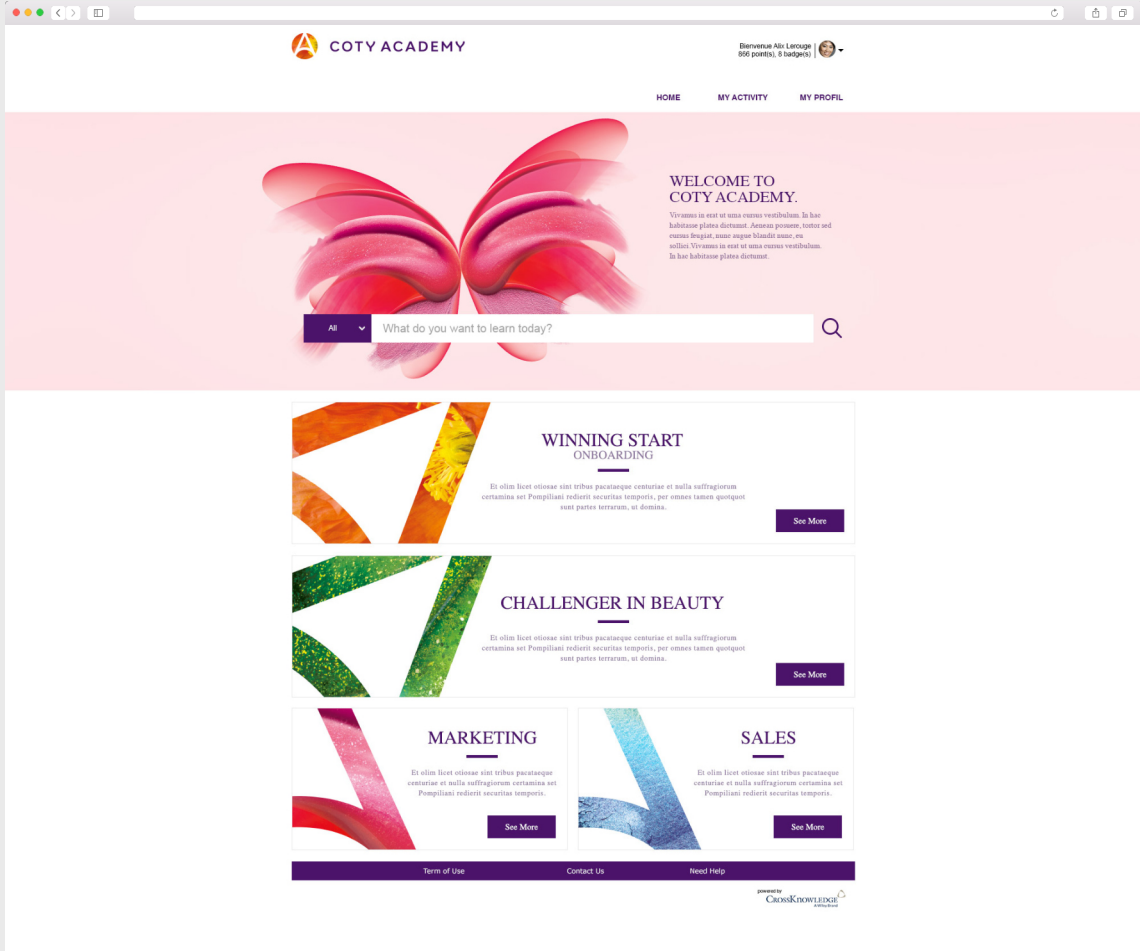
COTY ACADEMY

Bienvenue Alix Lerouge
866 point(s), 8 badge(s)

HOME
MY ACTIVITY
MY PROFIL

WELCOME TO
COTY ACADEMY.

Vivamus in erat ut urna cursus vestibulum. In hac habitasse platea dictumst. Aenean posuere, tortor sed cursus feugiat, nunc augue blandit nunc, eu sollici.Vivamus in erat ut urna cursus vestibulum. In hac habitasse platea dictumst.

All
What do you want to learn today?

WINNING START
ONBOARDING

Et olim licet otiosae sint tribus pacataeque centuriae et nulla suffragiorum certamina set Pompiliani redierit securitas temporis, per omnes tamen quotquot sunt partes terrarum, ut domina.

See More

CHALLENGER IN BEAUTY

Et olim licet otiosae sint tribus pacataeque centuriae et nulla suffragiorum certamina set Pompiliani redierit securitas temporis, per omnes tamen quotquot sunt partes terrarum, ut domina.

See More

MARKETING

Et olim licet otiosae sint tribus pacataeque centuriae et nulla suffragiorum certamina set Pompiliani redierit securitas temporis.

See More

SALES

Et olim licet otiosae sint tribus pacataeque centuriae et nulla suffragiorum certamina set Pompiliani redierit securitas temporis.

See More

Term of Use
Contact Us
Need Help

powered by
CrossKnowledge
A Wiley Brand